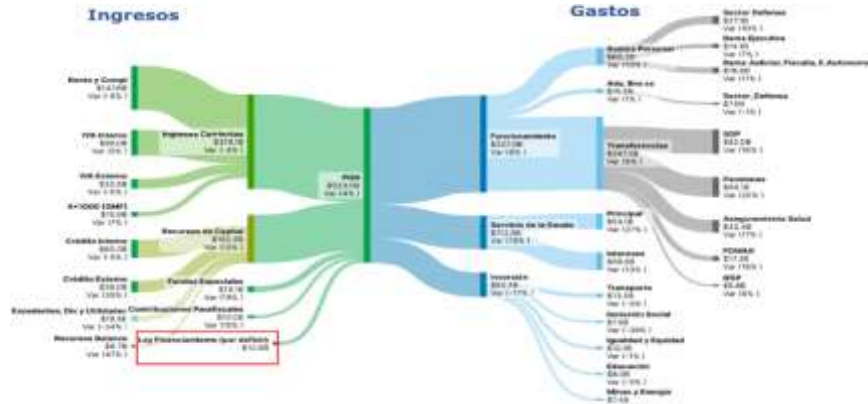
Ingresos

Gastos

Renta y Compl.
$147.0B
Var (-8%)

IVA Interno
$99.0B
Var (5%)

IVA Externo
$33.0B
Var (-5%)

4×1000 GMF
$15.0B
Var (7%)

Crédito Interno
$65.0B
Var (-5%)

Crédito Externo
$18.0B
Var (35%)

Excedentes, Div. y Utilidades
$18.6B
Var (-34%)

Recursos Balance
$4.7B
Var (47%)

Ingresos Corrientes
$318.1B
Var (-8%)

Recursos de Capital
$102.0B
Var (-2%)

Fondos Especiales
$14.1B
Var (18%)

Contribuciones Parafiscales
$10.0B
Var (15%)

Ley Financiamiento (por definir)
$12.0B

PGN
$503.0B
Var (4%)

Funcionamiento
$323.0B
Var (8%)

Servicio de la Deuda
$72.0B
Var (10%)

Inversión
$53.0B
Var (-11%)

Gastos Personal
$60.0B
Var (10%)

Adq. Bns ss
$15.0B
Var (1%)

Transferencias
$247.0B
Var (8%)

Principal
$44.0B
Var (27%)

Intereses
$28.0B
Var (15%)

Transporte
$13.0B
Var (-5%)

Inclusión Social
$7.0B
Var (-30%)

Igualdad y Equidad
$5.0B
Var (1%)

Educación
$4.0B
Var (-5%)

Minas y Energía
$7.0B

Sector Defensa
$27.0B
Var (10%)

Rama Ejecutiva
$14.0B
Var (7%)

Rama Judicial, Fiscalía, E. Autónomos
$16.0B
Var (11%)

Sector Defensa
$7.0B
Var (-1%)

SGP
$53.0B
Var (10%)

Pensiones
$64.0B
Var (20%)

Aseguramiento Salud
$32.4B
Var (17%)

FOMAG
$17.0B
Var (10%)

ICBF
$8.4B
Var (8%)